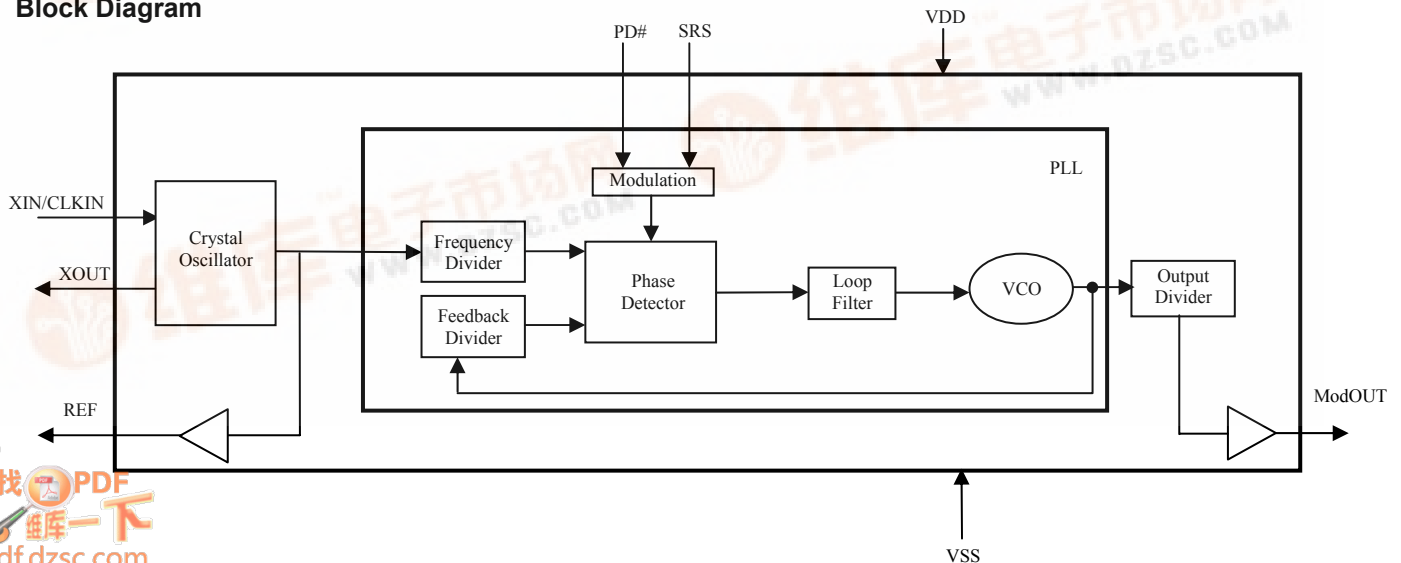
Block Diagram

PD# SRS VDD

PLL

Modulation

XIN/CLKIN

Crystal Oscillator

XOUT

Frequency Divider

Feedback Divider

Phase Detector

Loop Filter

VCO

Output Divider

REF

ModOUT

VSS

维库电子市场网 www.dzsc.com

找PDF 维库一下 pdf.dzsc.com